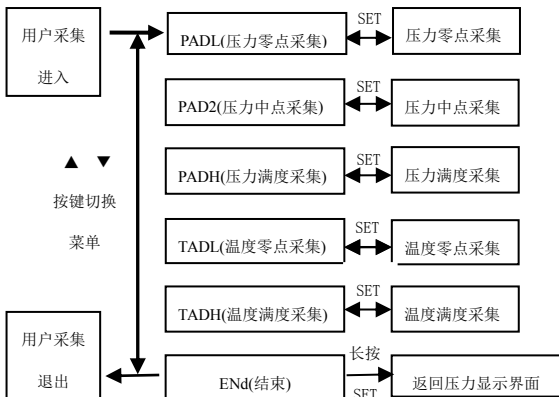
用户采集进入

PADL(压力零点采集) SET 压力零点采集

PAD2(压力中点采集) SET 压力中点采集

PADH(压力满度采集) SET 压力满度采集

▲ ▼

按键切换

菜单

TADL(温度零点采集) SET 温度零点采集

TADH(温度满度采集) SET 温度满度采集

用户采集退出

ENd(结束) 长按 SET 返回压力显示界面